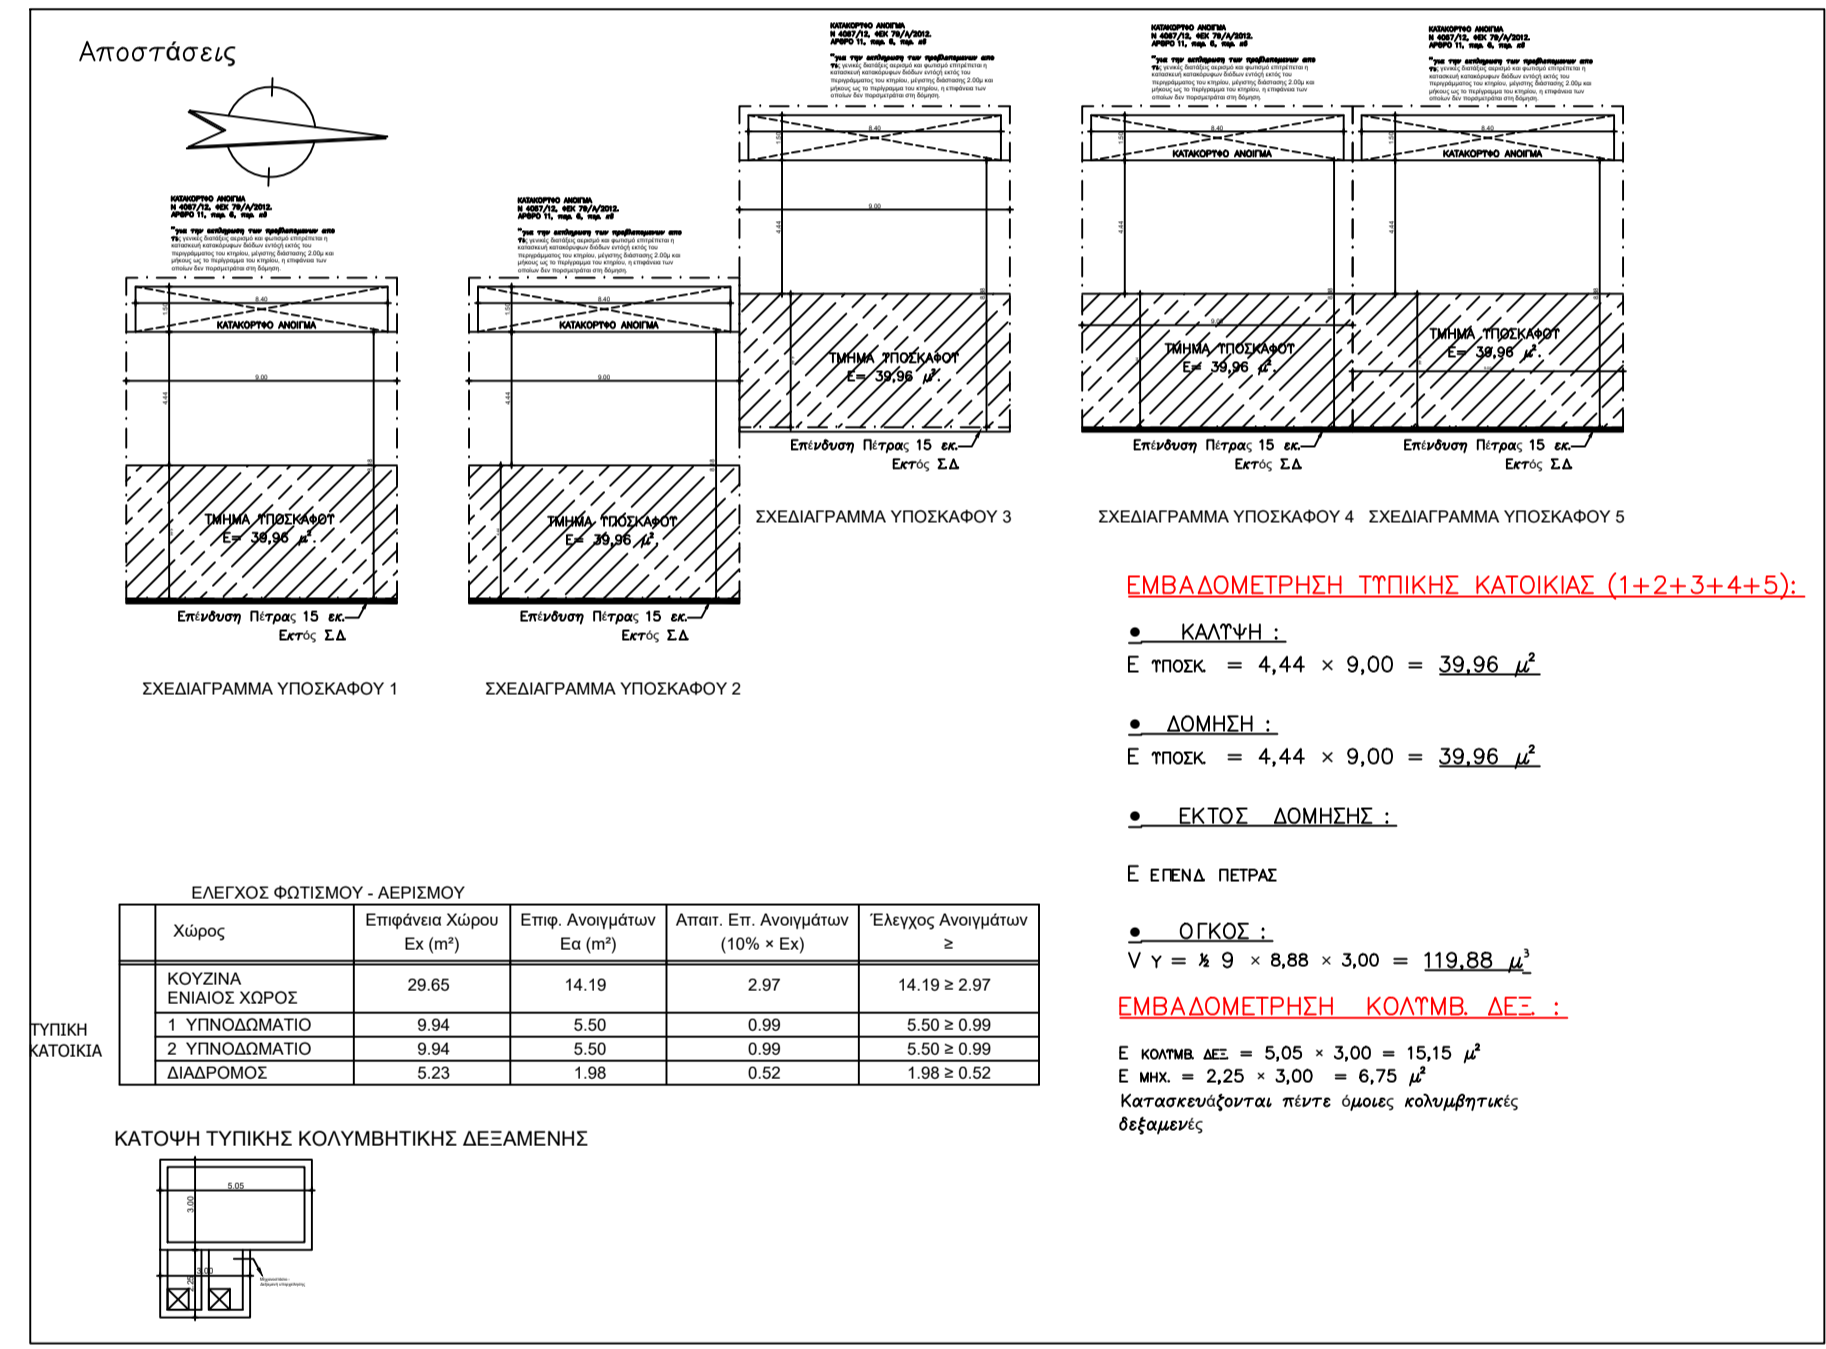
Αποστάσεις

ΚΑΤΑΚΟΡΥΦΟ ΑΝΟΙΓΜΑ
Ν 4067/12, ΦΕΚ 79/Α/2012.
ΑΡΘΡΟ 11, παρ. 6, περ. στ

"για την εκπλήρωση των προβλεπομένων από τις γενικές διατάξεις αερισμό και φωτισμό επιτρέπεται η κατασκευή κατακόρυφων διόδων εντός/ εκτός του περιγράμματος του κτιρίου, μέγιστης διάστασης 2.00μ και μήκους ως το περίγραμμα του κτιρίου, η επιφάνεια των οποίων δεν προσμετράται στη δόμηση.

8.40
1.50
ΚΑΤΑΚΟΡΥΦΟ ΑΝΟΙΓΜΑ
9.00
4.44
ΤΜΗΜΑ ΥΠΟΣΚΑΦΟΥ
Ε= 39,96 μ²
Επένδυση Πέτρας 15 εκ.
Εκτός ΣΔ

ΣΧΕΔΙΑΓΡΑΜΜΑ ΥΠΟΣΚΑΦΟΥ 1

ΣΧΕΔΙΑΓΡΑΜΜΑ ΥΠΟΣΚΑΦΟΥ 2

ΣΧΕΔΙΑΓΡΑΜΜΑ ΥΠΟΣΚΑΦΟΥ 3

ΣΧΕΔΙΑΓΡΑΜΜΑ ΥΠΟΣΚΑΦΟΥ 4

ΣΧΕΔΙΑΓΡΑΜΜΑ ΥΠΟΣΚΑΦΟΥ 5

ΕΜΒΑΔΟΜΕΤΡΗΣΗ ΤΥΠΙΚΗΣ ΚΑΤΟΙΚΙΑΣ (1+2+3+4+5):

• ΚΑΛΥΨΗ :
Ε ΥΠΟΣΚ. = 4,44 × 9,00 = 39,96 μ²

• ΔΟΜΗΣΗ :
Ε ΥΠΟΣΚ. = 4,44 × 9,00 = 39,96 μ²

• ΕΚΤΟΣ ΔΟΜΗΣΗΣ :

Ε ΕΠΕΝΔ. ΠΕΤΡΑΣ

• ΟΓΚΟΣ :
V Υ = ½ 9 × 8,88 × 3,00 = 119,88 μ³

ΕΜΒΑΔΟΜΕΤΡΗΣΗ ΚΟΛΥΜΒ. ΔΕΞ. :

Ε ΚΟΛΥΜΒ. ΔΕΞ. = 5,05 × 3,00 = 15,15 μ²
Ε ΜΗΧ. = 2,25 × 3,00 = 6,75 μ²
Κατασκευάζονται πέντε όμοιες κολυμβητικές δεξαμενές

ΕΛΕΓΧΟΣ ΦΩΤΙΣΜΟΥ - ΑΕΡΙΣΜΟΥ

| | Χώρος | Επιφάνεια Χώρου Ex (m²) | Επιφ. Ανοιγμάτων Eα (m²) | Απαιτ. Επ. Ανοιγμάτων (10% × Ex) | Έλεγχος Ανοιγμάτων ≥ |
|---|---|---|---|---|---|
| ΤΥΠΙΚΗ ΚΑΤΟΙΚΙΑ | ΚΟΥΖΙΝΑ ΕΝΙΑΙΟΣ ΧΩΡΟΣ | 29.65 | 14.19 | 2.97 | 14.19 ≥ 2.97 |
| | 1 ΥΠΝΟΔΩΜΑΤΙΟ | 9.94 | 5.50 | 0.99 | 5.50 ≥ 0.99 |
| | 2 ΥΠΝΟΔΩΜΑΤΙΟ | 9.94 | 5.50 | 0.99 | 5.50 ≥ 0.99 |
| | ΔΙΑΔΡΟΜΟΣ | 5.23 | 1.98 | 0.52 | 1.98 ≥ 0.52 |

ΚΑΤΟΨΗ ΤΥΠΙΚΗΣ ΚΟΛΥΜΒΗΤΙΚΗΣ ΔΕΞΑΜΕΝΗΣ

5.05
3.00
3.00
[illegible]